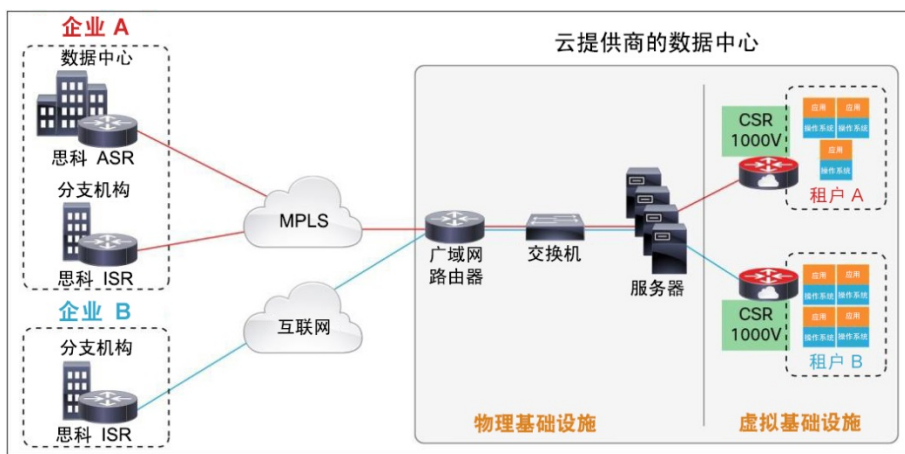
企业 A

数据中心

思科 ASR

分支机构

思科 ISR

企业 B

分支机构

思科 ISR

MPLS

互联网

云提供商的数据中心

广域网路由器

交换机

服务器

CSR 1000V

应用
操作系统

应用
操作系统

应用
操作系统

租户 A

CSR 1000V

应用
操作系统

应用
操作系统

应用
操作系统

应用
操作系统

租户 B

物理基础设施

虚拟基础设施